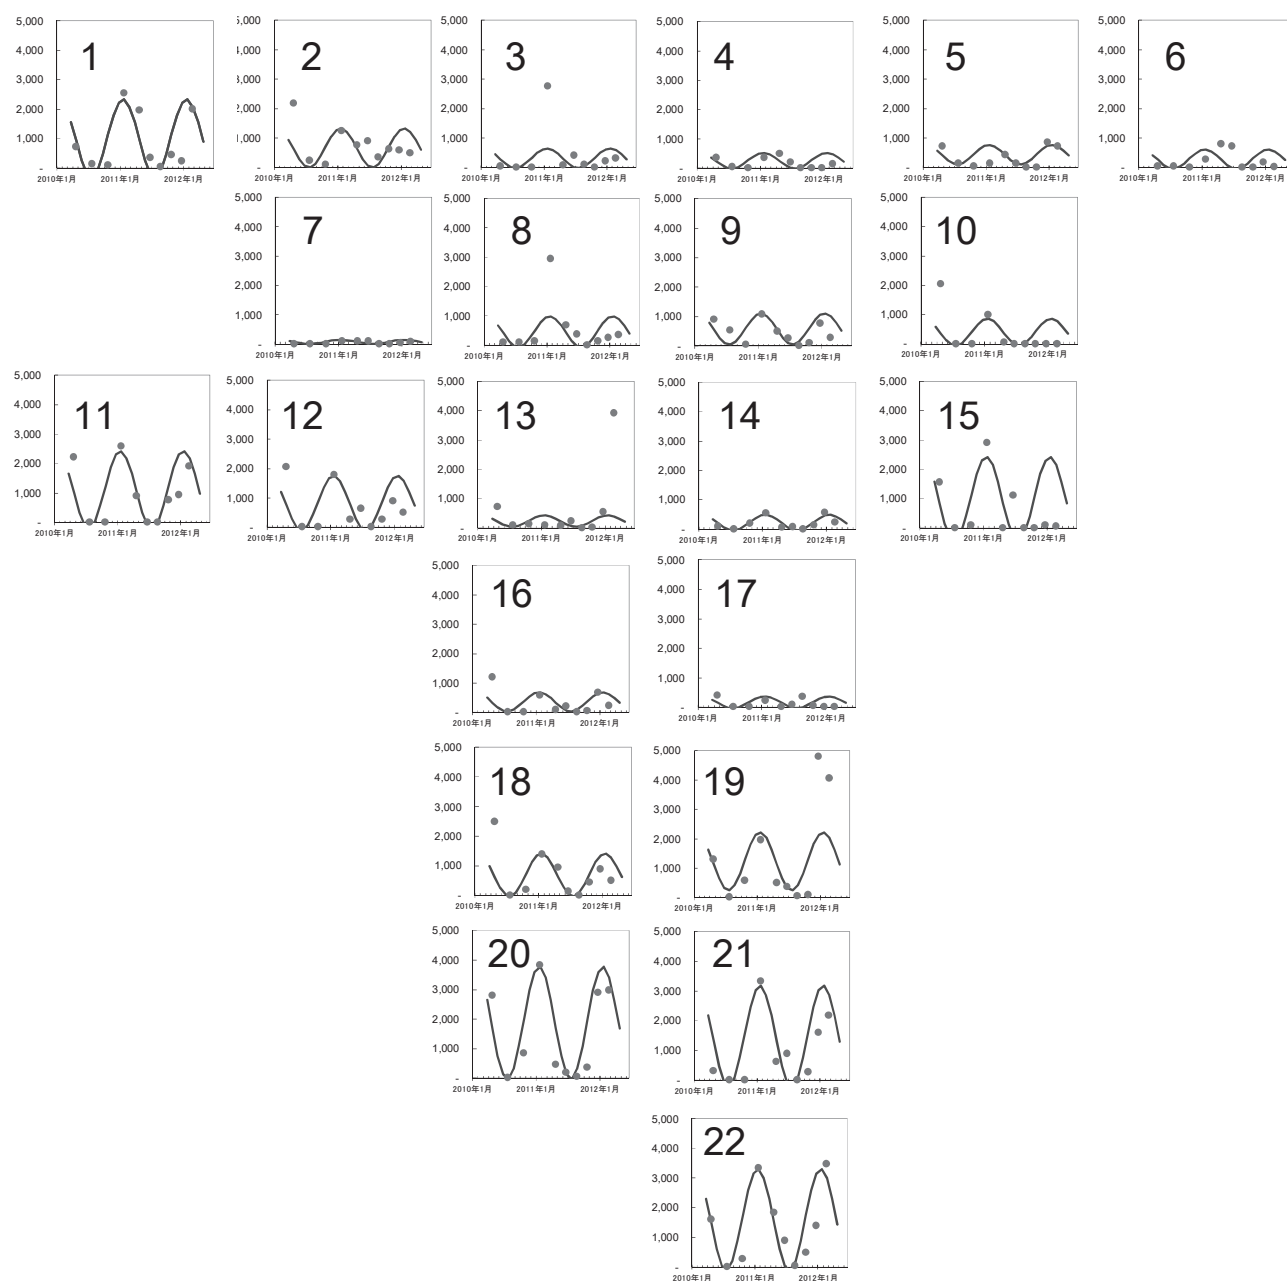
5,000
4,000
3,000
2,000
1,000
-
1
2010年1月 2011年1月 2012年1月

5,000
4,000
3,000
2,000
1,000
-
2
2010年1月 2011年1月 2012年1月

5,000
4,000
3,000
2,000
1,000
-
3
2010年1月 2011年1月 2012年1月

5,000
4,000
3,000
2,000
1,000
-
4
2010年1月 2011年1月 2012年1月

5,000
4,000
3,000
2,000
1,000
-
5
2010年1月 2011年1月 2012年1月

5,000
4,000
3,000
2,000
1,000
-
6
2010年1月 2011年1月 2012年1月

5,000
4,000
3,000
2,000
1,000
-
7
2010年1月 2011年1月 2012年1月

5,000
4,000
3,000
2,000
1,000
-
8
2010年1月 2011年1月 2012年1月

5,000
4,000
3,000
2,000
1,000
-
9
2010年1月 2011年1月 2012年1月

5,000
4,000
3,000
2,000
1,000
-
10
2010年1月 2011年1月 2012年1月

5,000
4,000
3,000
2,000
1,000
-
11
2010年1月 2011年1月 2012年1月

5,000
4,000
3,000
2,000
1,000
-
12
2010年1月 2011年1月 2012年1月

5,000
4,000
3,000
2,000
1,000
-
13
2010年1月 2011年1月 2012年1月

5,000
4,000
3,000
2,000
1,000
-
14
2010年1月 2011年1月 2012年1月

5,000
4,000
3,000
2,000
1,000
-
15
2010年1月 2011年1月 2012年1月

5,000
4,000
3,000
2,000
1,000
-
16
2010年1月 2011年1月 2012年1月

5,000
4,000
3,000
2,000
1,000
-
17
2010年1月 2011年1月 2012年1月

5,000
4,000
3,000
2,000
1,000
-
18
2010年1月 2011年1月 2012年1月

5,000
4,000
3,000
2,000
1,000
-
19
2010年1月 2011年1月 2012年1月

5,000
4,000
3,000
2,000
1,000
-
20
2010年1月 2011年1月 2012年1月

5,000
4,000
3,000
2,000
1,000
-
21
2010年1月 2011年1月 2012年1月

5,000
4,000
3,000
2,000
1,000
-
22
2010年1月 2011年1月 2012年1月